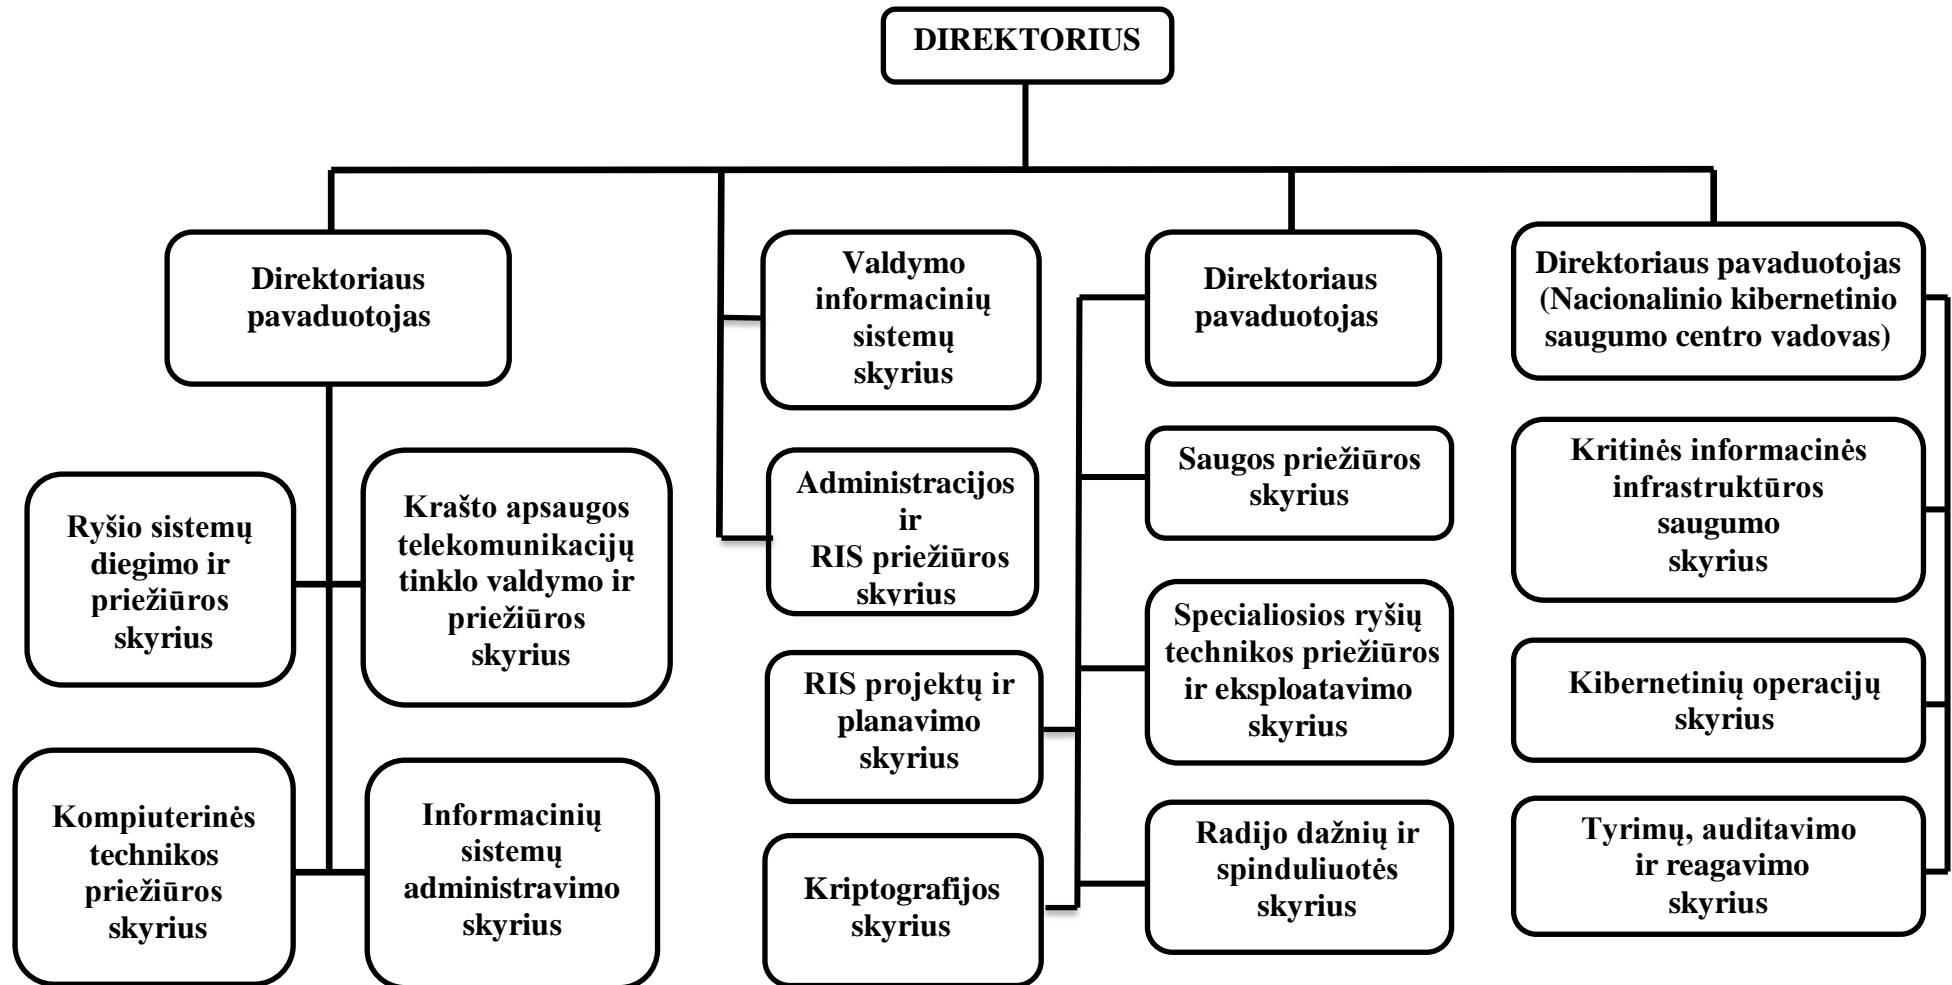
DIREKTORIUS

Direktoriaus pavaduotojas

Ryšio sistemų diegimo ir priežiūros skyrius

Krašto apsaugos telekomunikacijų tinklo valdymo ir priežiūros skyrius

Kompiuterinės technikos priežiūros skyrius

Informacinių sistemų administravimo skyrius

Valdymo informacinių sistemų skyrius

Administracijos ir RIS priežiūros skyrius

RIS projektų ir planavimo skyrius

Kriptografijos skyrius

Direktoriaus pavaduotojas

Saugos priežiūros skyrius

Specialiosios ryšių technikos priežiūros ir eksploatavimo skyrius

Radijo dažnių ir spinduliuotės skyrius

Direktoriaus pavaduotojas (Nacionalinio kibernetinio saugumo centro vadovas)

Kritinės informacinės infrastruktūros saugumo skyrius

Kibernetinių operacijų skyrius

Tyrimų, auditavimo ir reagavimo skyrius